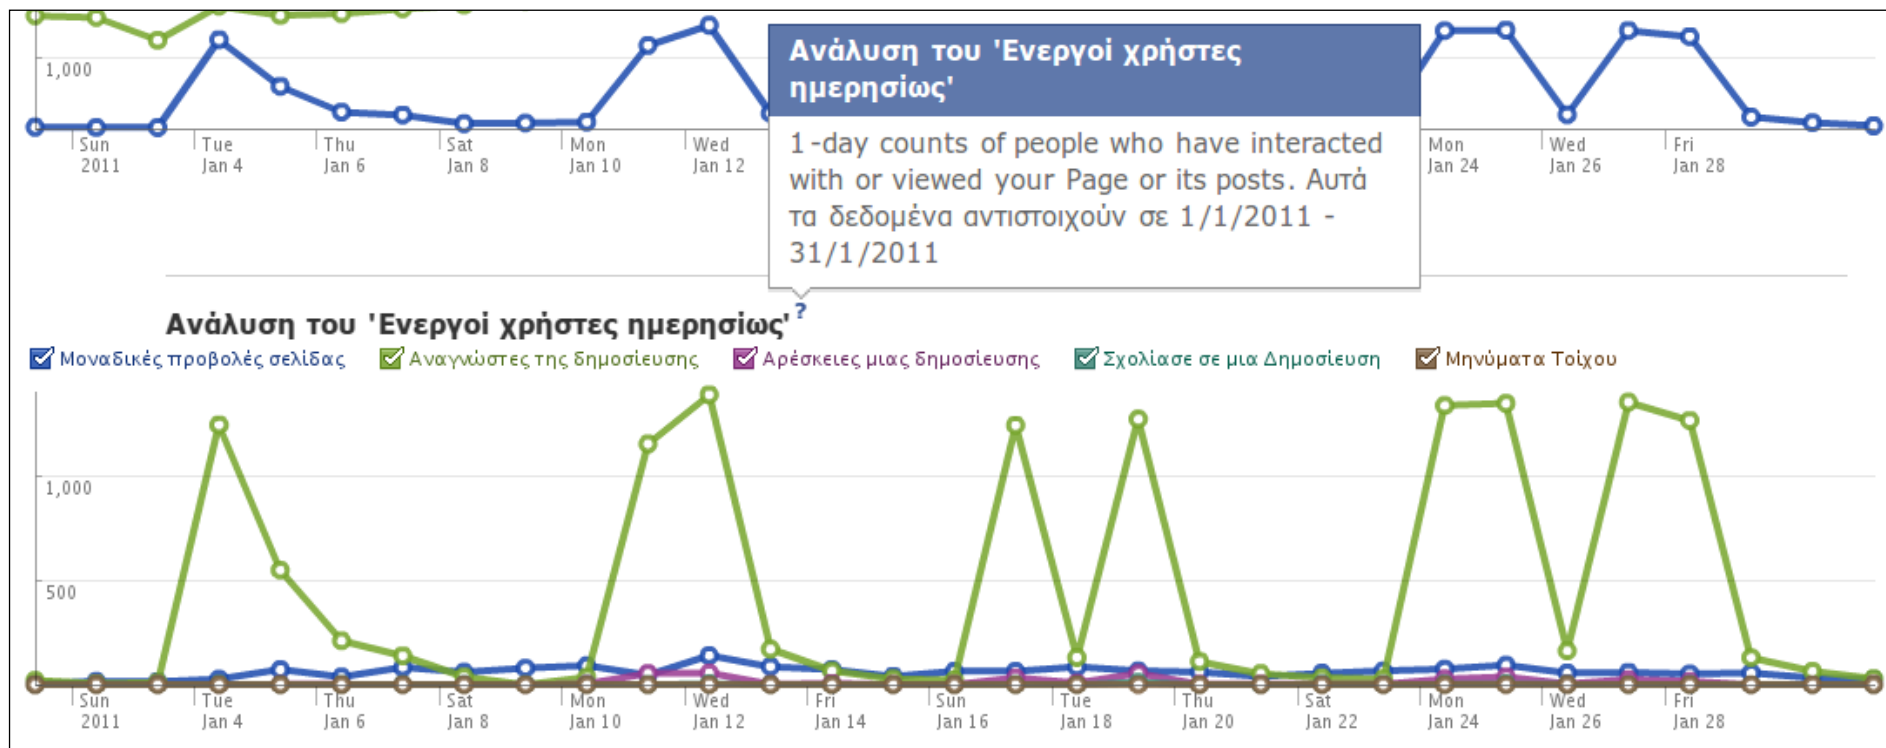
1,000

Sun 2011 | Tue Jan 4 | Thu Jan 6 | Sat Jan 8 | Mon Jan 10 | Wed Jan 12 | Mon Jan 24 | Wed Jan 26 | Fri Jan 28

Ανάλυση του 'Ενεργοί χρήστες ημερησίως'

1-day counts of people who have interacted with or viewed your Page or its posts. Αυτά τα δεδομένα αντιστοιχούν σε 1/1/2011 - 31/1/2011

Ανάλυση του 'Ενεργοί χρήστες ημερησίως' ?

Μοναδικές προβολές σελίδας  Αναγνώστες της δημοσίευσης  Αρέσκειες μιας δημοσίευσης  Σχολίασε σε μια Δημοσίευση  Μηνύματα Τοίχου

1,000

500

Sun 2011 | Tue Jan 4 | Thu Jan 6 | Sat Jan 8 | Mon Jan 10 | Wed Jan 12 | Fri Jan 14 | Sun Jan 16 | Tue Jan 18 | Thu Jan 20 | Sat Jan 22 | Mon Jan 24 | Wed Jan 26 | Fri Jan 28